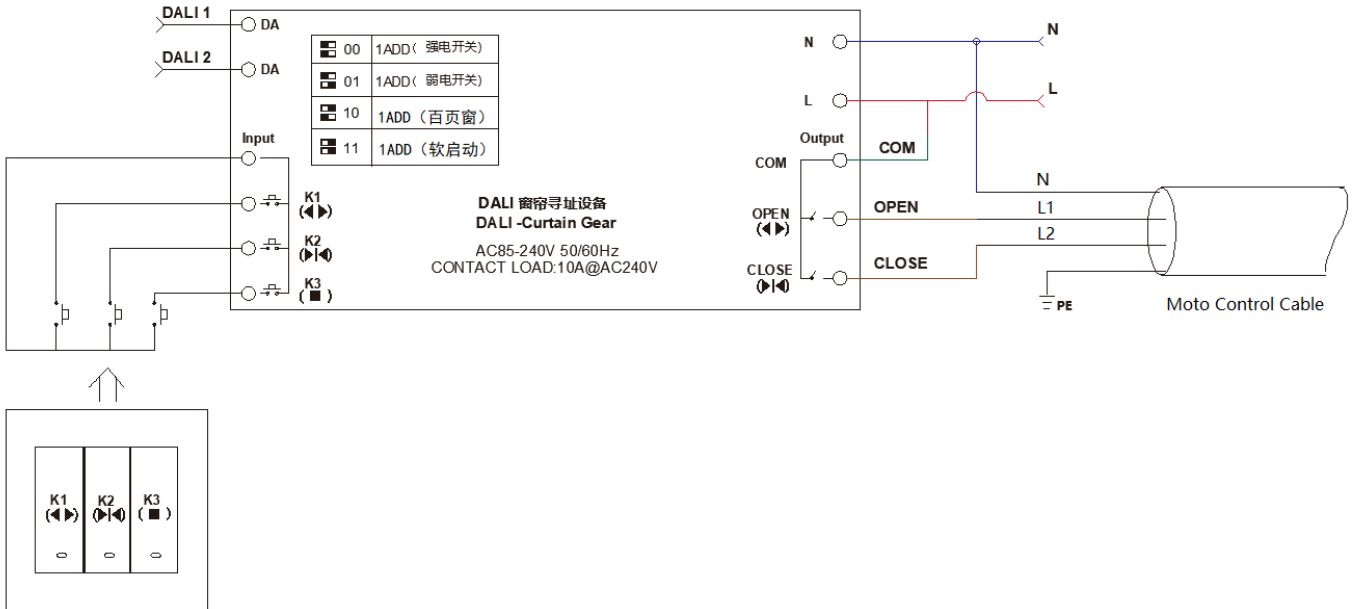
DALI 1
DA
DALI 2
DA

| | |
|---|---|
| 00 | 1ADD（强电开关） |
| 01 | 1ADD（弱电开关） |
| 10 | 1ADD（百页窗） |
| 11 | 1ADD（软启动） |

Input
K1
(◀▶)
K2
(▶|◀)
K3
(■)

DALI 窗帘寻址设备
DALI -Curtain Gear

AC85-240V 50/60Hz
CONTACT LOAD:10A@AC240V

N
L
Output
COM
OPEN
(◀▶)
CLOSE
(▶|◀)

N
L
COM
OPEN
CLOSE
N
L1
L2
PE
Moto Control Cable

K1
(◀▶)
K2
(▶|◀)
K3
(■)